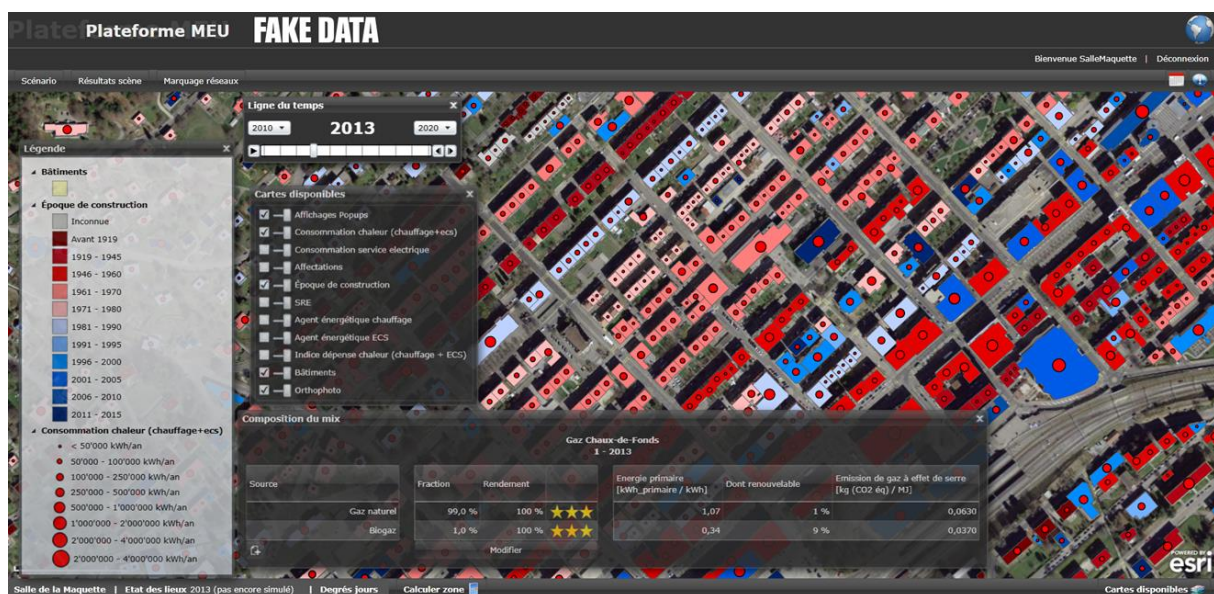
Plateforme MEU FAKE DATA

Bienvenue SalleMaquette | Déconnexion

Scénario Résultats scène Marquage réseaux

Légende

Bâtiments

Époque de construction
Inconnue
Avant 1919
1919 - 1945
1946 - 1960
1961 - 1970
1971 - 1980
1981 - 1990
1991 - 1995
1996 - 2000
2001 - 2005
2006 - 2010
2011 - 2015

Consommation chaleur (chauffage+ecs)
< 50'000 kWh/an
50'000 - 100'000 kWh/an
100'000 - 250'000 kWh/an
250'000 - 500'000 kWh/an
500'000 - 1'000'000 kWh/an
1'000'000 - 2'000'000 kWh/an
2'000'000 - 4'000'000 kWh/an
2'000'000 - 4'000'000 kWh/an

Ligne du temps
2010 2013 2020

Cartes disponibles
Affichages Popups
Consommation chaleur (chauffage+ecs)
Consommation service electrique
Affectations
Époque de construction
SRE
Agent énergétique chauffage
Agent énergétique ECS
Indice dépense chaleur (chauffage + ECS)
Bâtiments
Orthophoto

Composition du mix

Gaz Chaux-de-Fonds
1 - 2013

| Source | Fraction | Rendement | | Energie primaire [kWh_primaire / kWh] | Dont renouvelable | Emission de gaz à effet de serre [kg (CO2 éq) / MJ] |
|---|---|---|---|---|---|---|
| Gaz naturel | 99,0 % | 100 % | ★★★ | 1,07 | 1 % | 0,0630 |
| Biogaz | 1,0 % | 100 % | ★★★ | 0,34 | 9 % | 0,0370 |

Modifier

Salle de la Maquette | Etat des lieux 2013 (pas encore simulé) | Degrés jours Calculer zone

Cartes disponibles

POWERED BY esri